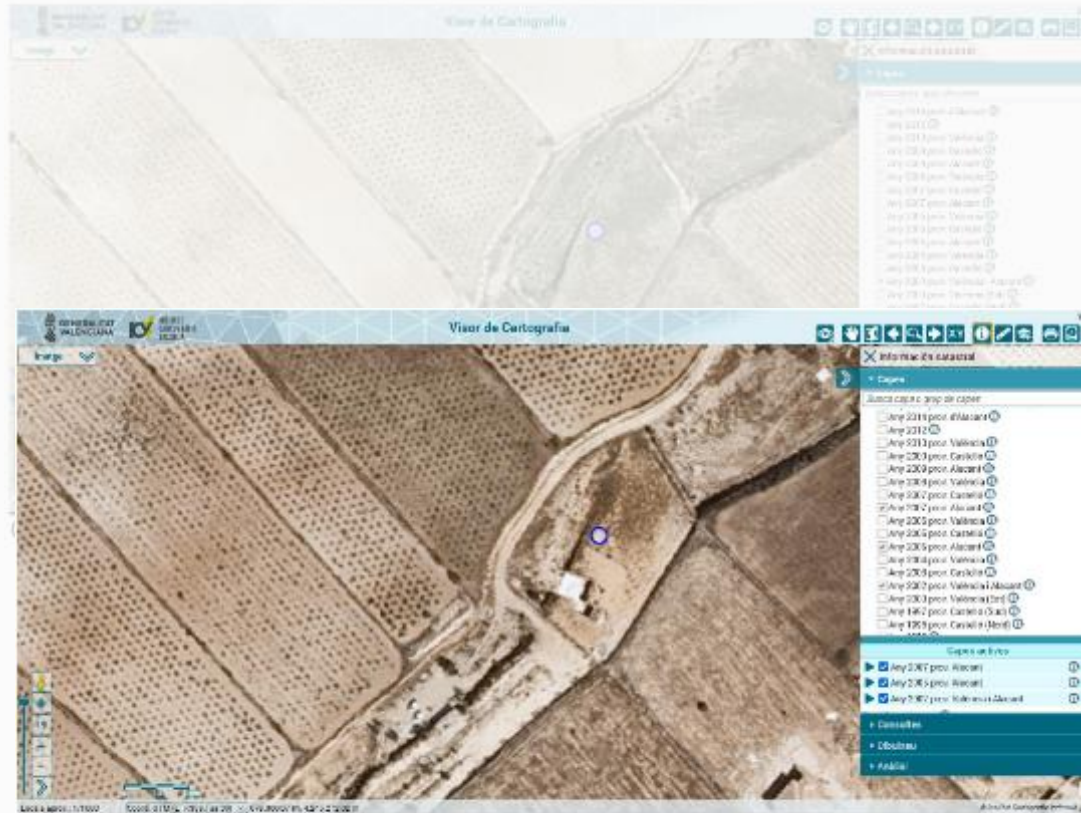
Visor de Cartografia

Imatge

Informació cadastral

Capes

Visor de Cartografia

Imatge

Informació cadastral

Capes

Busca capa o grup de capes

Any 2014 prov. d'Alacant
Any 2012
Any 2010 prov. València
Any 2009 prov. Castelló
Any 2009 prov. Alacant
Any 2008 prov. València
Any 2007 prov. Castelló
Any 2007 prov. Alacant
Any 2006 prov. València
Any 2005 prov. Castelló
Any 2005 prov. Alacant
Any 2004 prov. València
Any 2003 prov. Castelló
Any 2002 prov. València i Alacant
Any 2000 prov. València (Sud)
Any 1992 prov. Castelló (Sud)
Any 1989 prov. Castelló (Nord)

Capes actives

Any 2007 prov. Alacant
Any 2005 prov. Alacant
Any 2002 prov. València i Alacant

Consultes

Dibuixar

Anàlisi

Escala aprox. 1:1000